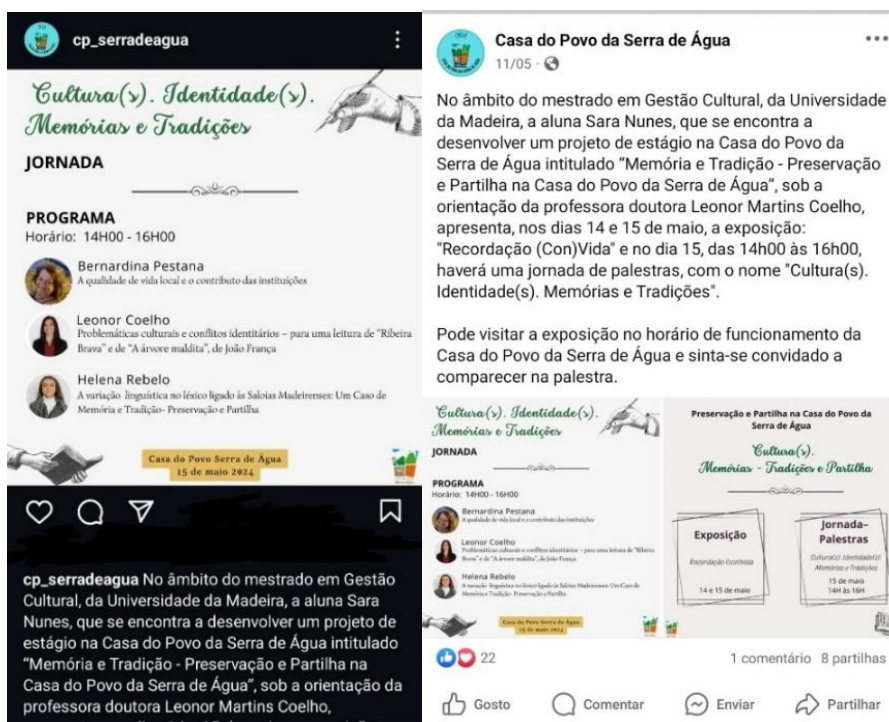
cp_serradeagua

Cultura(s). Identidade(s). Memórias e Tradições

JORNADA

PROGRAMA
Horário: 14H00 - 16H00

Bernardina Pestana
A qualidade de vida local e o contributo das instituições

Leonor Coelho
Problemáticas culturais e conflitos identitários – para uma leitura de "Ribeira Brava" e de "A árvore maldita", de João França

Helena Rebelo
A variação linguística no léxico ligado às Saloias Madeirenses: Um Caso de Memória e Tradição- Preservação e Partilha

Casa do Povo Serra de Água
15 de maio 2024

cp_serradeagua No âmbito do mestrado em Gestão Cultural, da Universidade da Madeira, a aluna Sara Nunes, que se encontra a desenvolver um projeto de estágio na Casa do Povo da Serra de Água intitulado "Memória e Tradição - Preservação e Partilha na Casa do Povo da Serra de Água", sob a orientação da professora doutora Leonor Martins Coelho, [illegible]

Casa do Povo da Serra de Água
11/05 ·

No âmbito do mestrado em Gestão Cultural, da Universidade da Madeira, a aluna Sara Nunes, que se encontra a desenvolver um projeto de estágio na Casa do Povo da Serra de Água intitulado "Memória e Tradição - Preservação e Partilha na Casa do Povo da Serra de Água", sob a orientação da professora doutora Leonor Martins Coelho, apresenta, nos dias 14 e 15 de maio, a exposição: "Recordação (Con)Vida" e no dia 15, das 14h00 às 16h00, haverá uma jornada de palestras, com o nome "Cultura(s). Identidade(s). Memórias e Tradições".

Pode visitar a exposição no horário de funcionamento da Casa do Povo da Serra de Água e sinta-se convidado a comparecer na palestra.

Cultura(s). Identidade(s). Memórias e Tradições

JORNADA

PROGRAMA
Horário: 14H00 - 16H00

Bernardina Pestana
A qualidade de vida local e o contributo das instituições

Leonor Coelho
Problemáticas culturais e conflitos identitários – para uma leitura de "Ribeira Brava" e de "A árvore maldita", de João França

Helena Rebelo
A variação linguística no léxico ligado às Saloias Madeirenses: Um Caso de Memória e Tradição- Preservação e Partilha

Casa do Povo Serra de Água
15 de maio 2024

Preservação e Partilha na Casa do Povo da Serra de Água

Cultura(s). Memórias - Tradições e Partilha

Exposição
Recordação (Con)Vida
14 e 15 de maio

Jornada-Palestras
Cultura(s) Identidade(s) Memórias e Tradições
15 de maio
14H às 16H

22
1 comentário 8 partilhas
Gosto
Comentar
Enviar
Partilhar